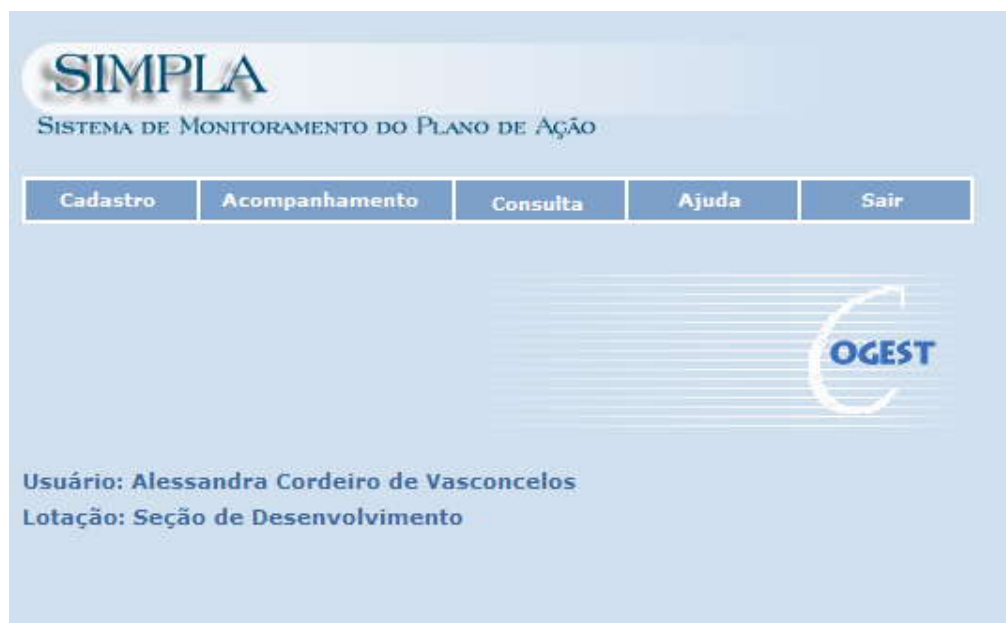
SIMPLA
Sistema de Monitoramento do Plano de Ação

| Cadastro | Acompanhamento | Consulta | Ajuda | Sair |
|---|---|---|---|---|

COGEST

Usuário: Alessandra Cordeiro de Vasconcelos
Lotação: Seção de Desenvolvimento